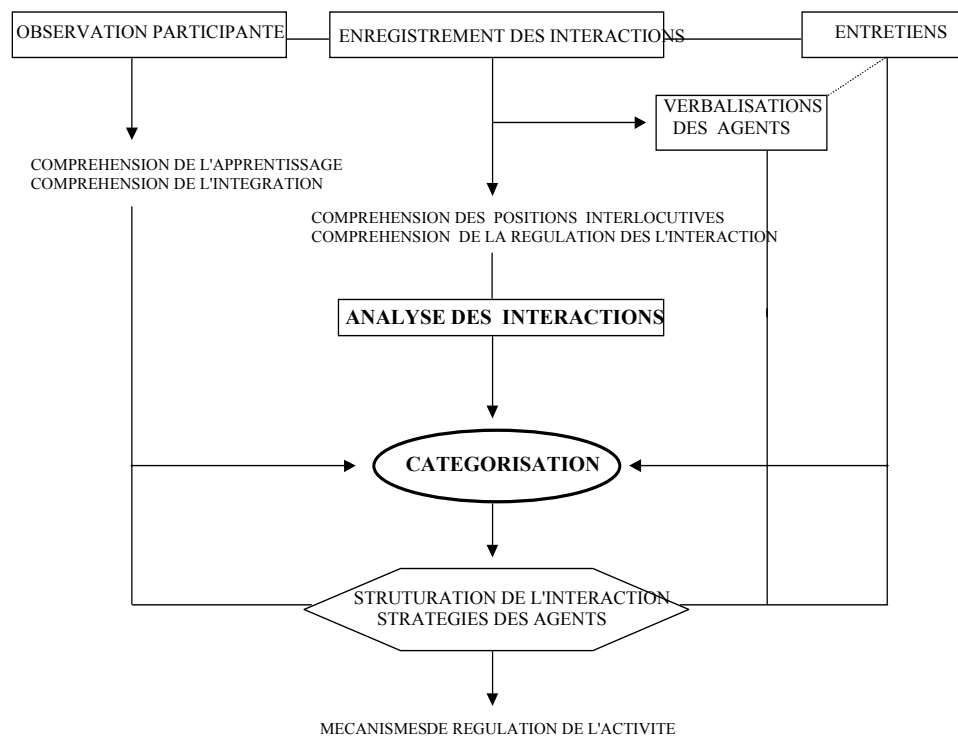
OBSERVATION PARTICIPANTE

ENREGISTREMENT DES INTERACTIONS

ENTRETIENS

VERBALISATIONS DES AGENTS

COMPREHENSION DE L'APPRENTISSAGE
COMPREHENSION DE L'INTEGRATION

COMPREHENSION DES POSITIONS INTERLOCUTIVES
COMPREHENSION DE LA REGULATION DES L'INTERACTION

ANALYSE DES INTERACTIONS

CATEGORISATION

STRUTURATION DE L'INTERACTION
STRATEGIES DES AGENTS

MECANISMESDE REGULATION DE L'ACTIVITE